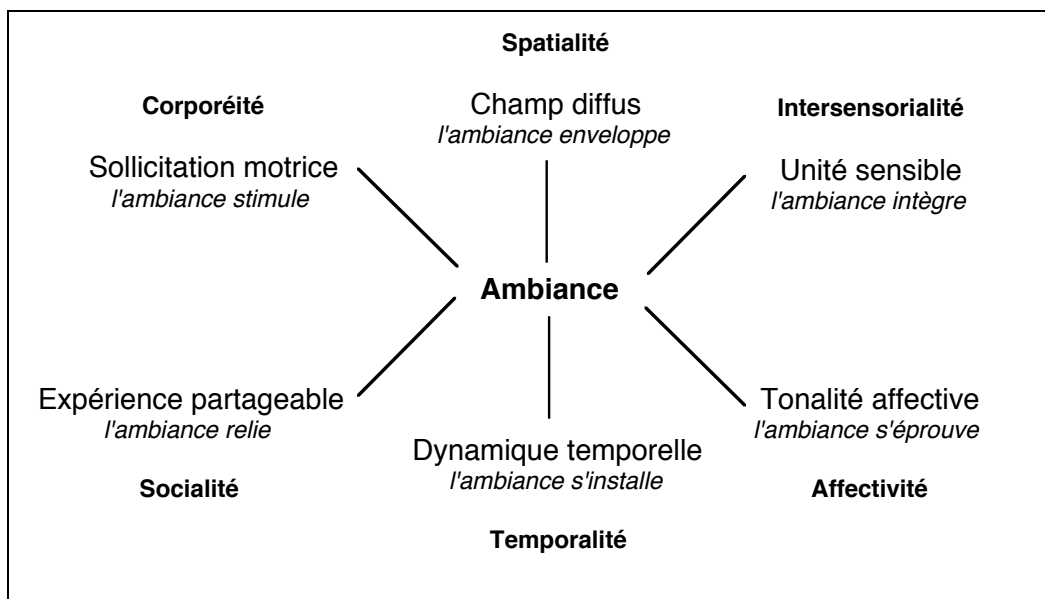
Spatialité

Corporéité

Champ diffus
*l'ambiance enveloppe*

Intersensorialité

Sollicitation motrice
*l'ambiance stimule*

Unité sensible
*l'ambiance intègre*

Ambiance

Expérience partageable
*l'ambiance relie*

Tonalité affective
*l'ambiance s'éprouve*

Dynamique temporelle
*l'ambiance s'installe*

Socialité

Affectivité

Temporalité